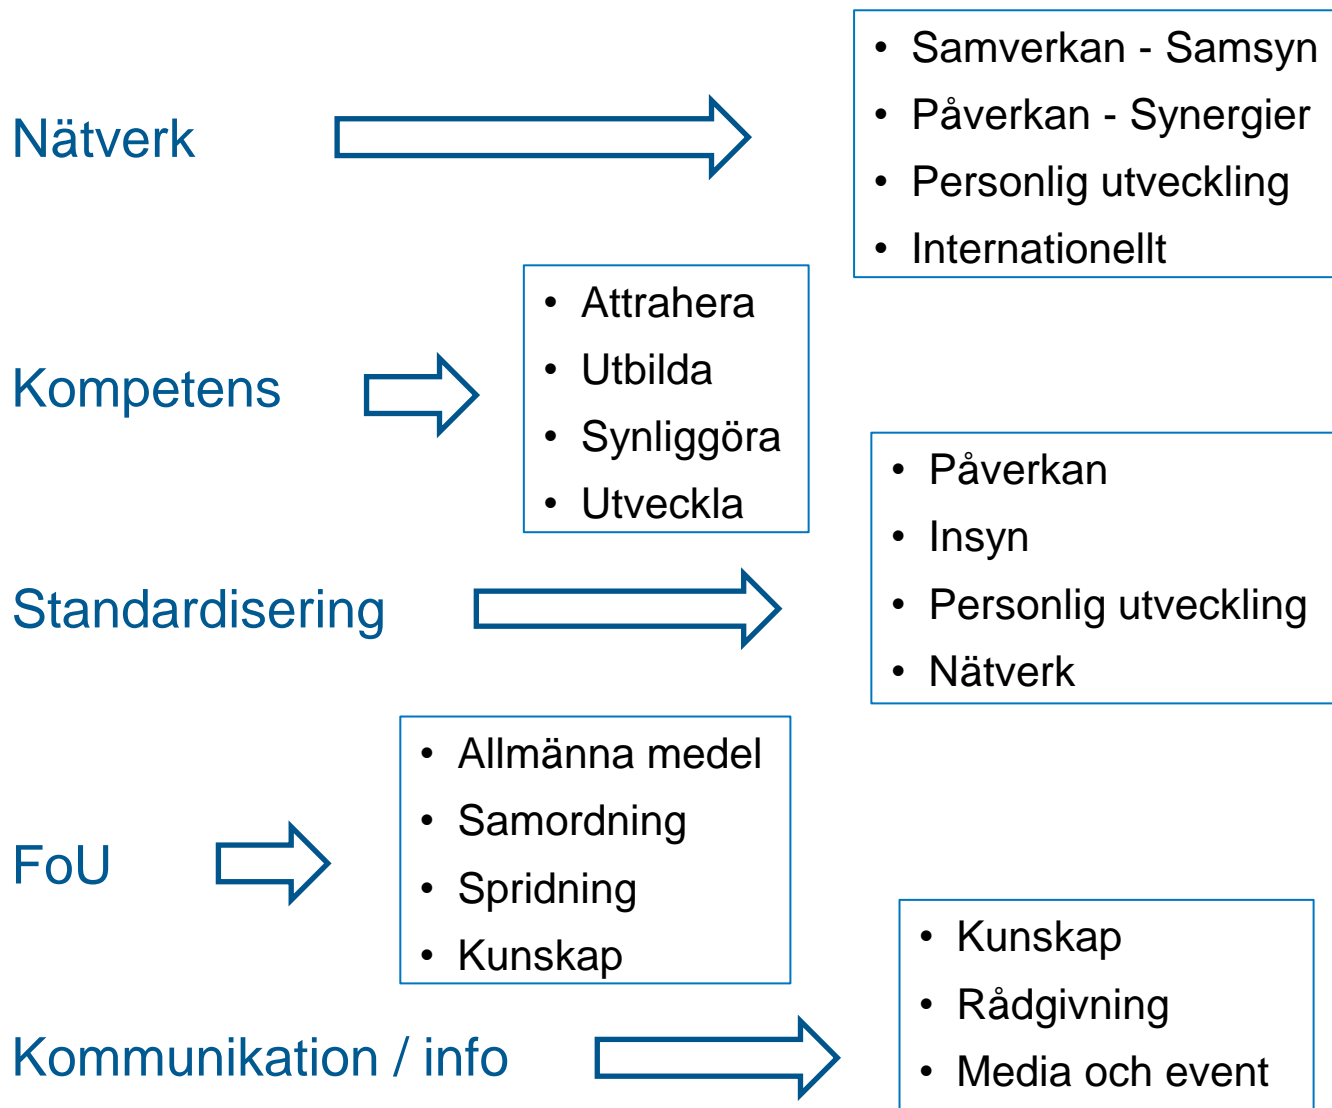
Nätverk

- Samverkan - Samsyn
- Påverkan - Synergier
- Personlig utveckling
- Internationellt

Kompetens

- Attrahera
- Utbilda
- Synliggöra
- Utveckla

Standardisering

- Påverkan
- Insyn
- Personlig utveckling
- Nätverk

FoU

- Allmänna medel
- Samordning
- Spridning
- Kunskap

Kommunikation / info

- Kunskap
- Rådgivning
- Media och event